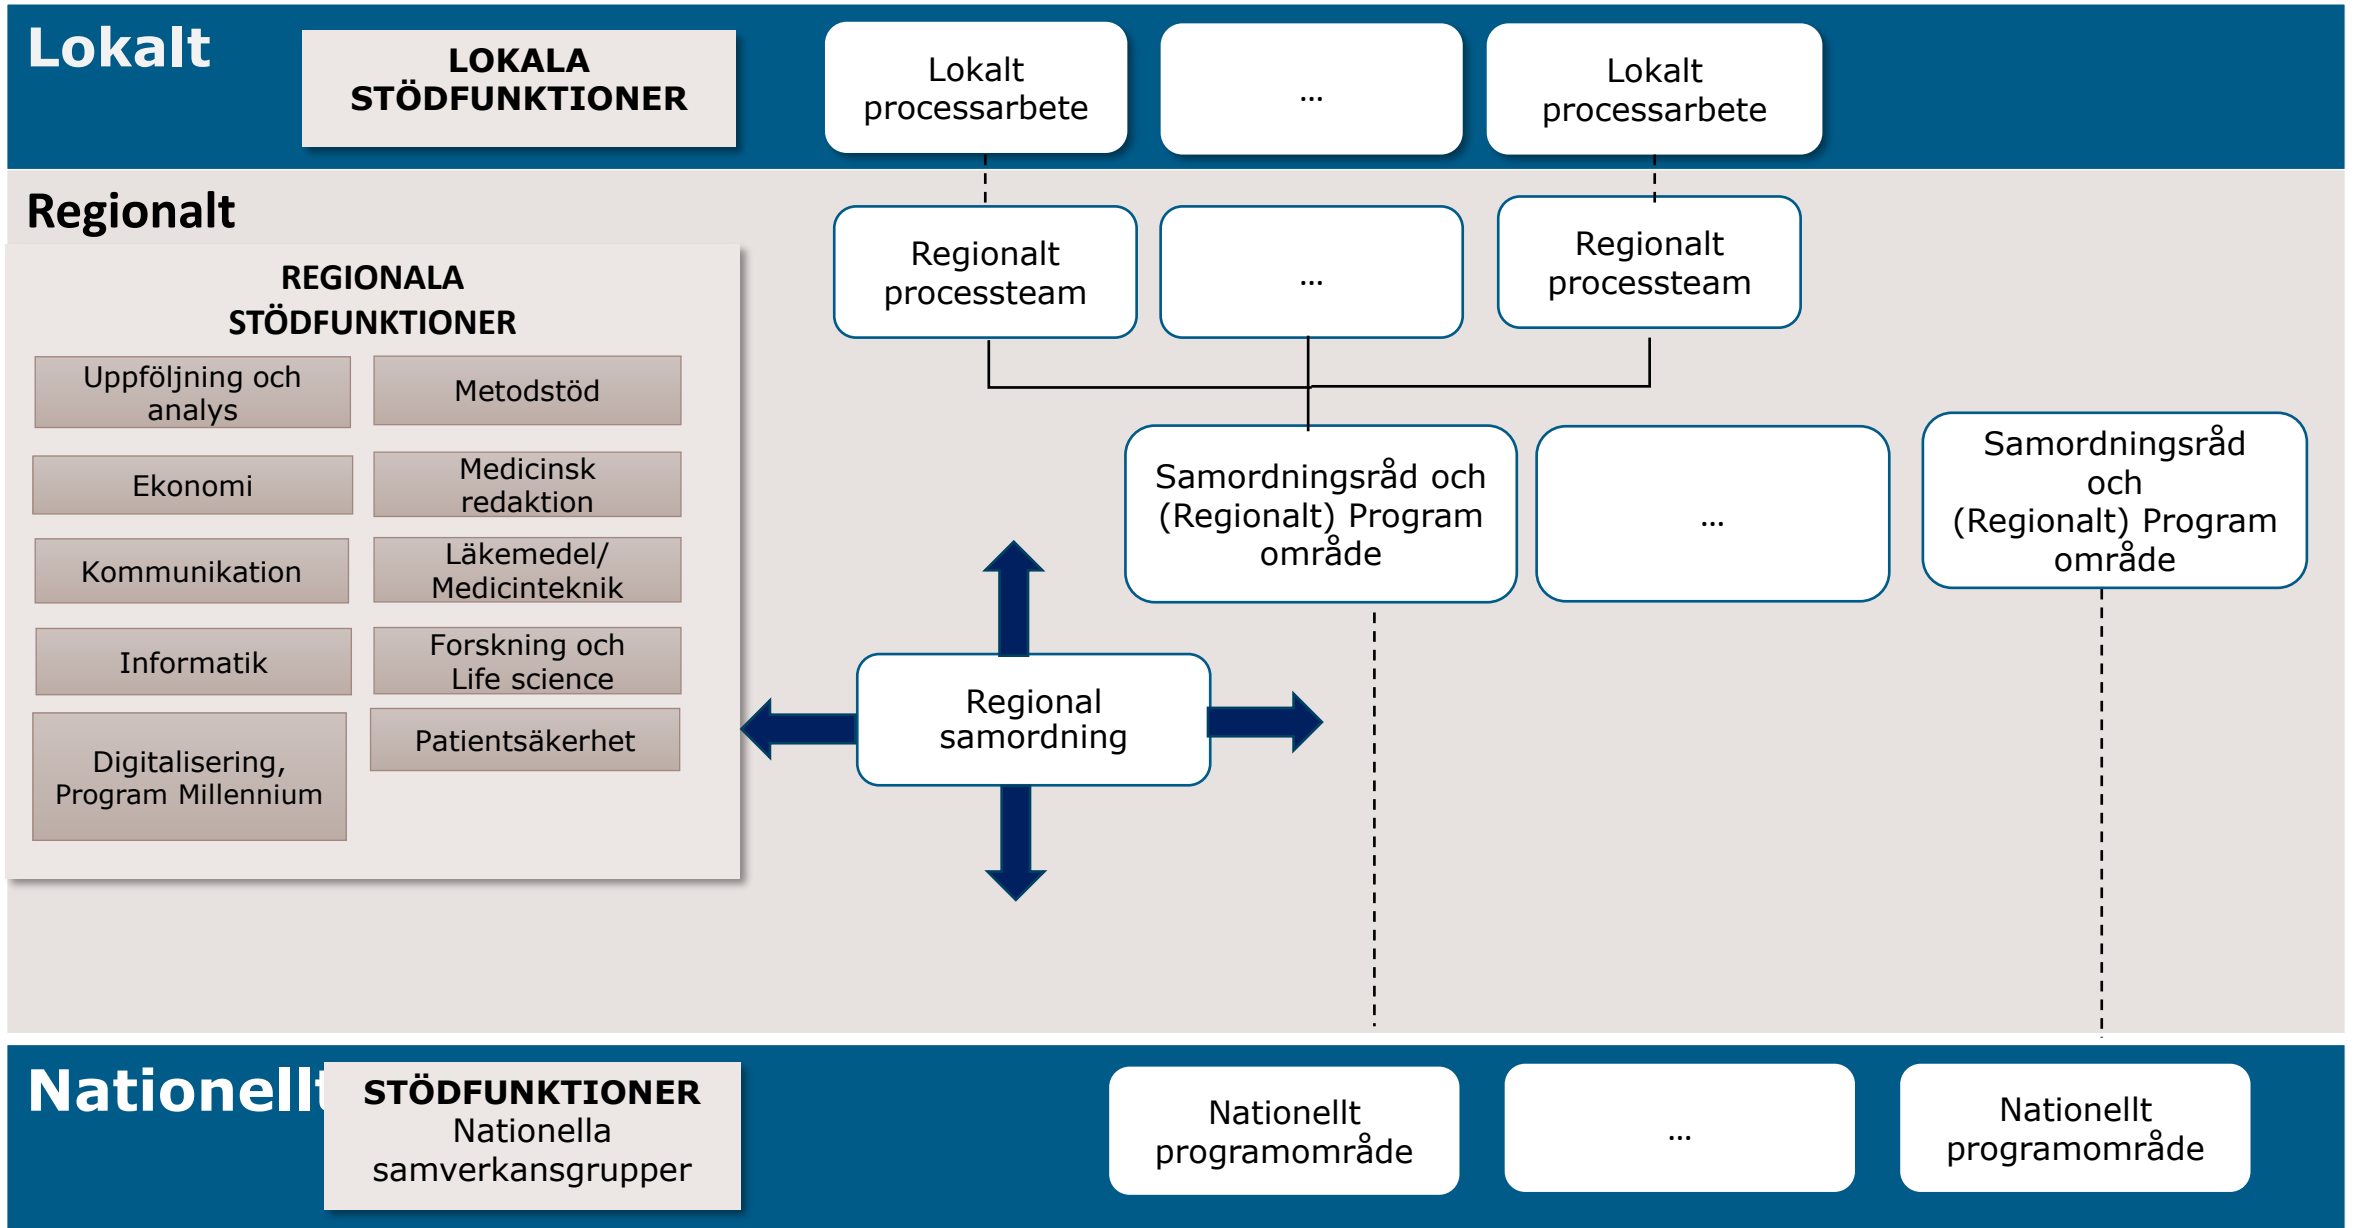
Lokalt

LOKALA STÖDFUNKTIONER

Lokalt processarbete

...

Lokalt processarbete

Regionalt

REGIONALA STÖDFUNKTIONER

Uppföljning och analys

Metodstöd

Ekonomi

Medicinsk redaktion

Kommunikation

Läkemedel/ Medicinteknik

Informatik

Forskning och Life science

Digitalisering, Program Millennium

Patientsäkerhet

Regionalt processteam

...

Regionalt processteam

Samordningsråd och (Regionalt) Program område

...

Samordningsråd och (Regionalt) Program område

Regional samordning

Nationellt

STÖDFUNKTIONER Nationella samverkansgrupper

Nationellt programområde

...

Nationellt programområde